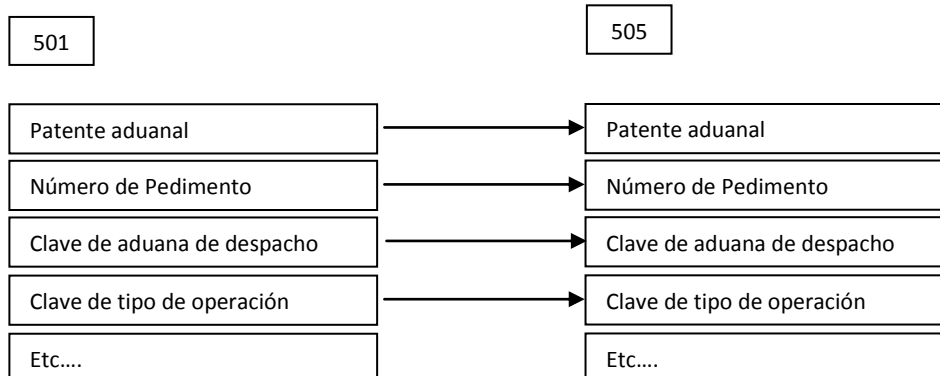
501

505

Patente aduanal

Patente aduanal

Número de Pedimento

Número de Pedimento

Clave de aduana de despacho

Clave de aduana de despacho

Clave de tipo de operación

Clave de tipo de operación

Etc….

Etc….